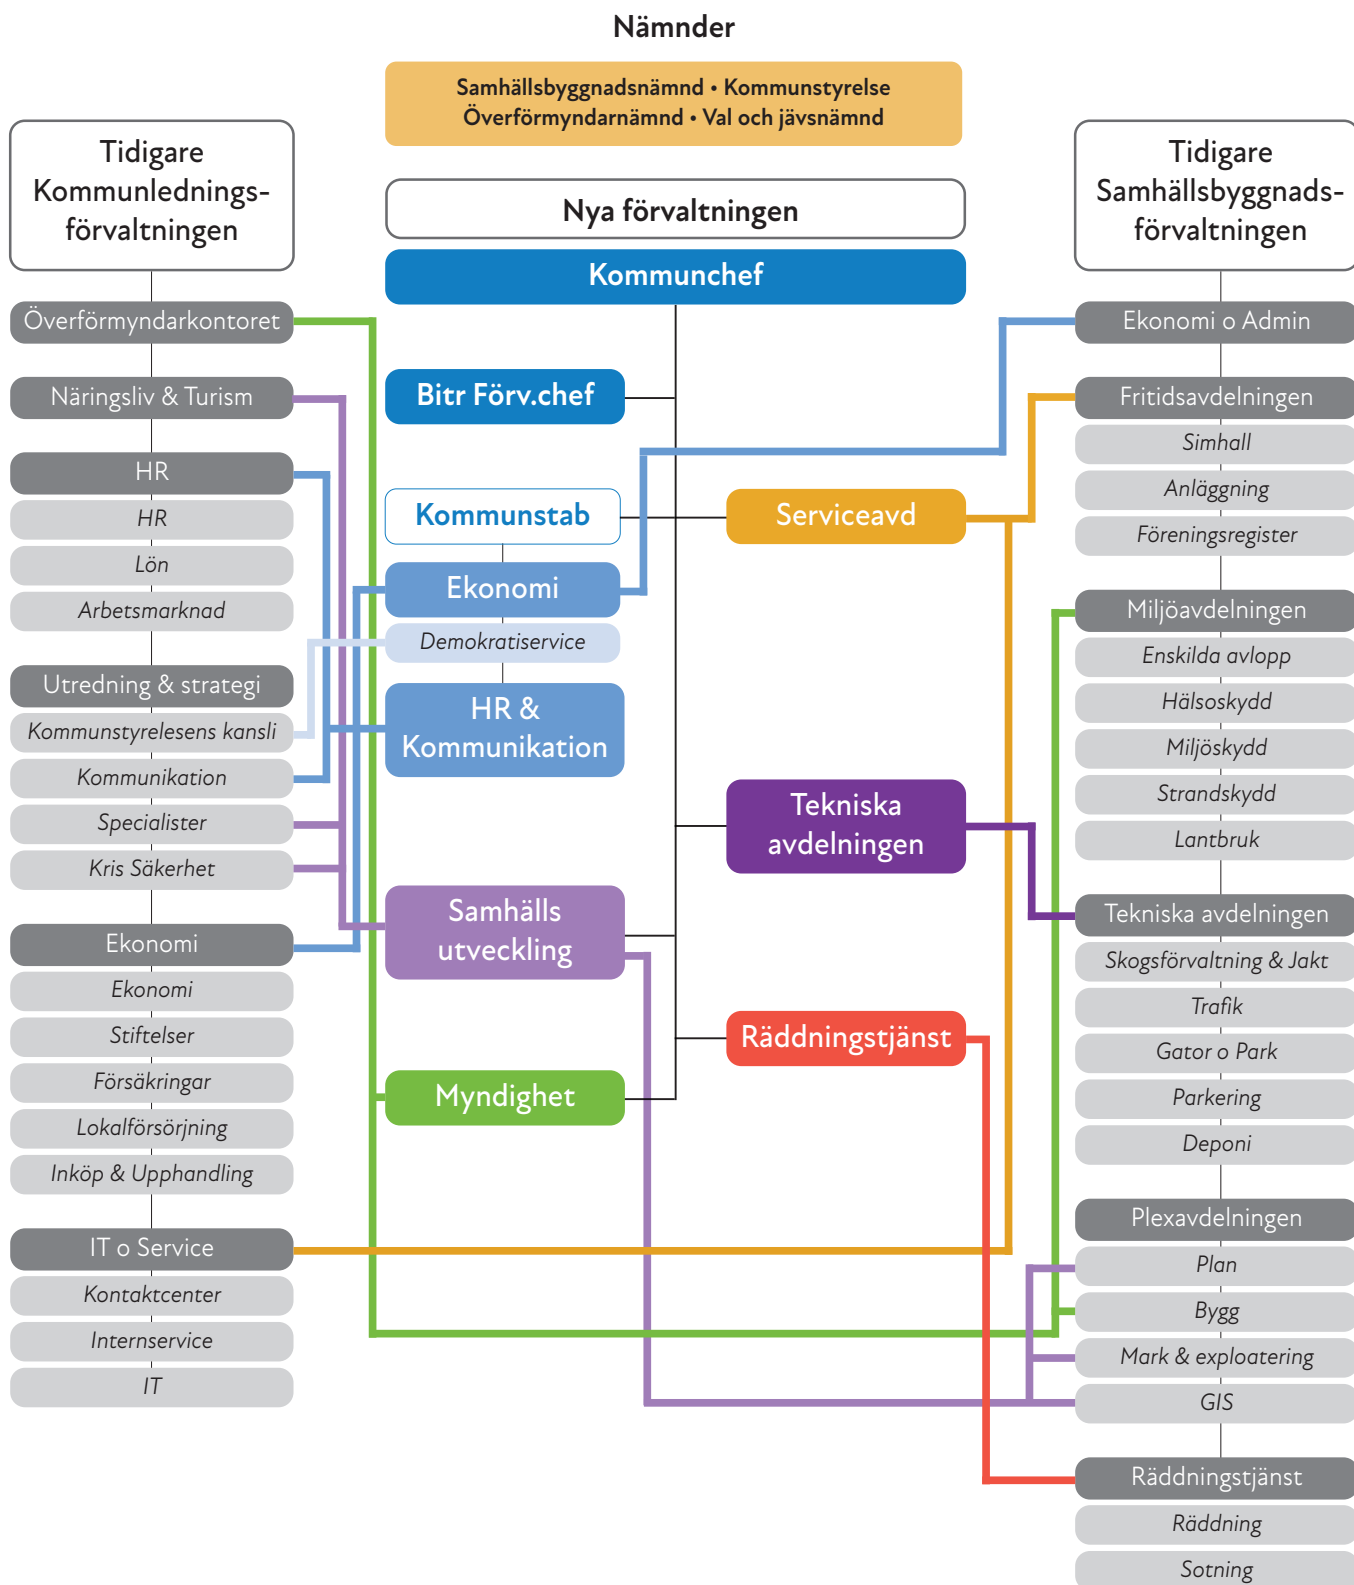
Nämnder

Samhällsbyggnadsnämnd • Kommunstyrelse
Överförmyndarnämnd • Val och jävsnämnd

Tidigare Kommunledningsförvaltningen

Överförmyndarkontoret

Näringsliv & Turism

HR

HR

Lön

Arbetsmarknad

Utredning & strategi

Kommunstyrelsens kansli

Kommunikation

Specialister

Kris Säkerhet

Ekonomi

Ekonomi

Stiftelser

Försäkringar

Lokalförsörjning

Inköp & Upphandling

IT o Service

Kontaktcenter

Internservice

IT

Nya förvaltningen

Kommunchef

Bitr Förv.chef

Kommunstab

Ekonomi

Demokratiservice

HR & Kommunikation

Samhälls utveckling

Myndighet

Serviceavd

Tekniska avdelningen

Räddningstjänst

Tidigare Samhällsbyggnadsförvaltningen

Ekonomi o Admin

Fritidsavdelningen

Simhall

Anläggning

Föreningsregister

Miljöavdelningen

Enskilda avlopp

Hälsoskydd

Miljöskydd

Strandskydd

Lantbruk

Tekniska avdelningen

Skogsförvaltning & Jakt

Trafik

Gator o Park

Parkering

Deponi

Plexavdelningen

Plan

Bygg

Mark & exploatering

GIS

Räddningstjänst

Räddning

Sotning